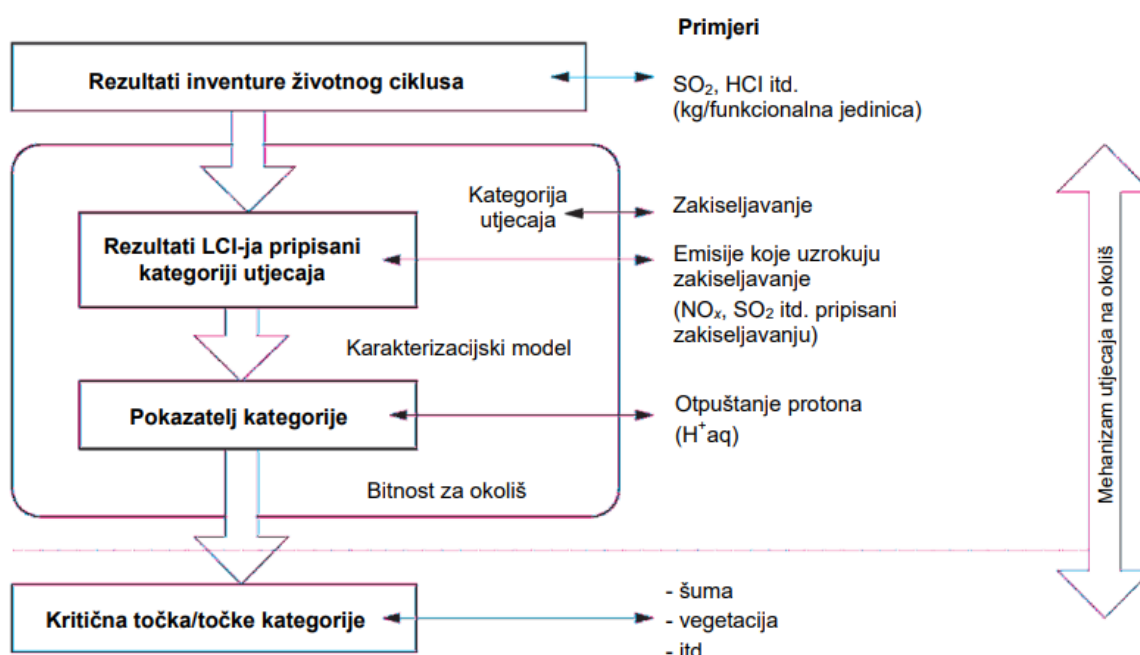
Primjeri

Rezultati inventure životnog ciklusa

$SO_2$, HCI itd. (kg/funkcionalna jedinica)

Kategorija utjecaja

Zakiseljavanje

Rezultati LCI-ja pripisani kategoriji utjecaja

Emisije koje uzrokuju zakiseljavanje ($NO_x$, $SO_2$ itd. pripisani zakiseljavanju)

Karakterizacijski model

Pokazatelj kategorije

Otpuštanje protona ($H^+aq$)

Bitnost za okoliš

Mehanizam utjecaja na okoliš

Kritična točka/točke kategorije

- šuma
- vegetacija
- itd.